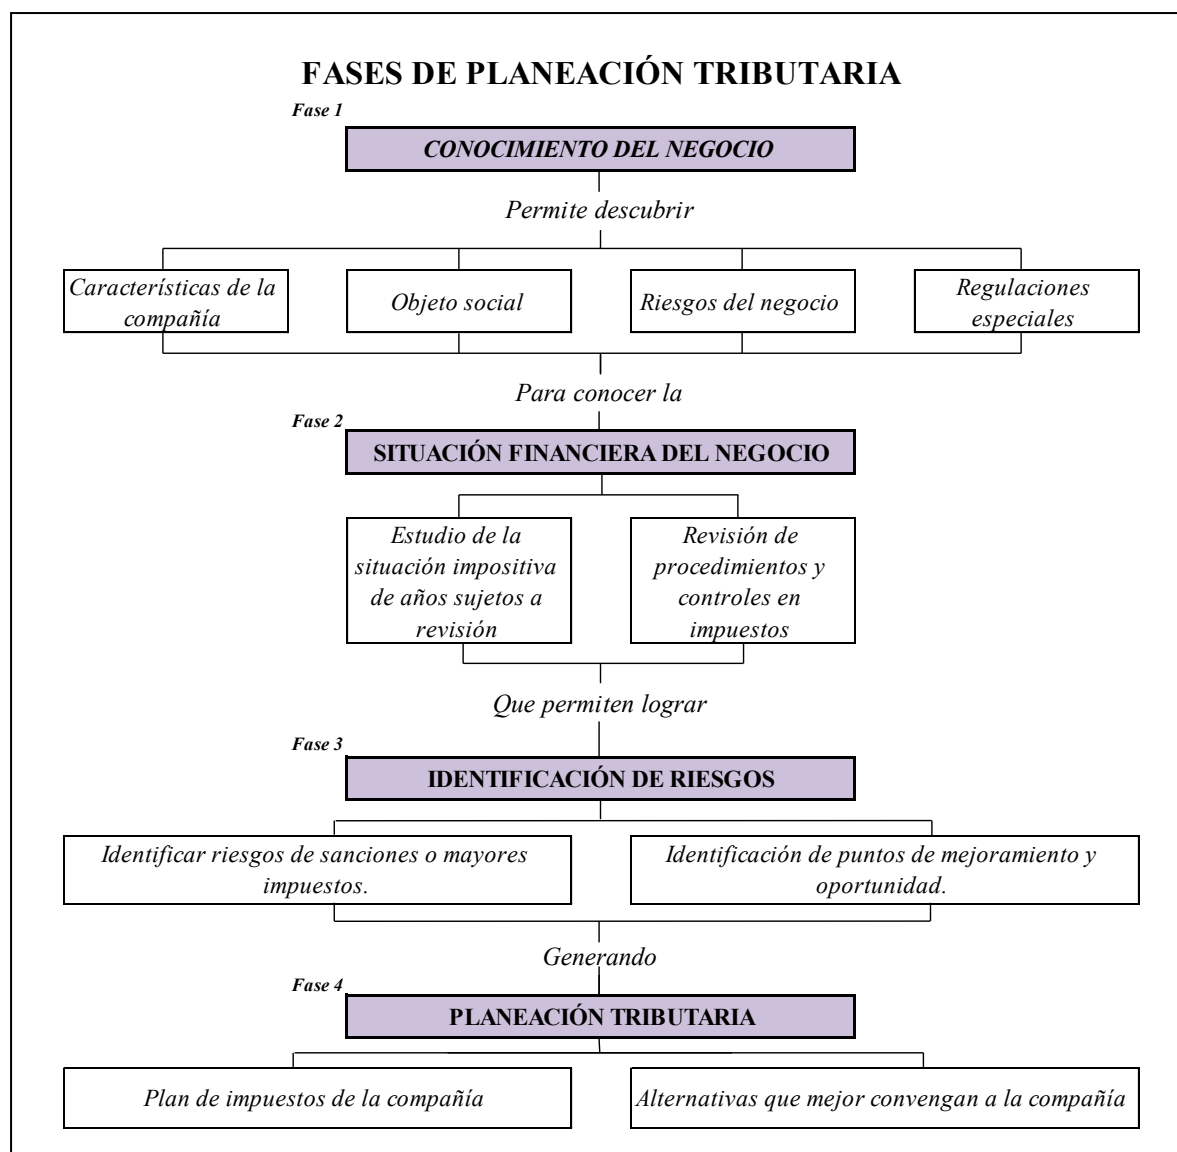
FASES DE PLANEACIÓN TRIBUTARIA

Fase 1

CONOCIMIENTO DEL NEGOCIO

Permite descubrir

Características de la compañía

Objeto social

Riesgos del negocio

Regulaciones especiales

Para conocer la

Fase 2

SITUACIÓN FINANCIERA DEL NEGOCIO

Estudio de la situación impositiva de años sujetos a revisión

Revisión de procedimientos y controles en impuestos

Que permiten lograr

Fase 3

IDENTIFICACIÓN DE RIESGOS

Identificar riesgos de sanciones o mayores impuestos.

Identificación de puntos de mejoramiento y oportunidad.

Generando

Fase 4

PLANEACIÓN TRIBUTARIA

Plan de impuestos de la compañía

Alternativas que mejor convengan a la compañía